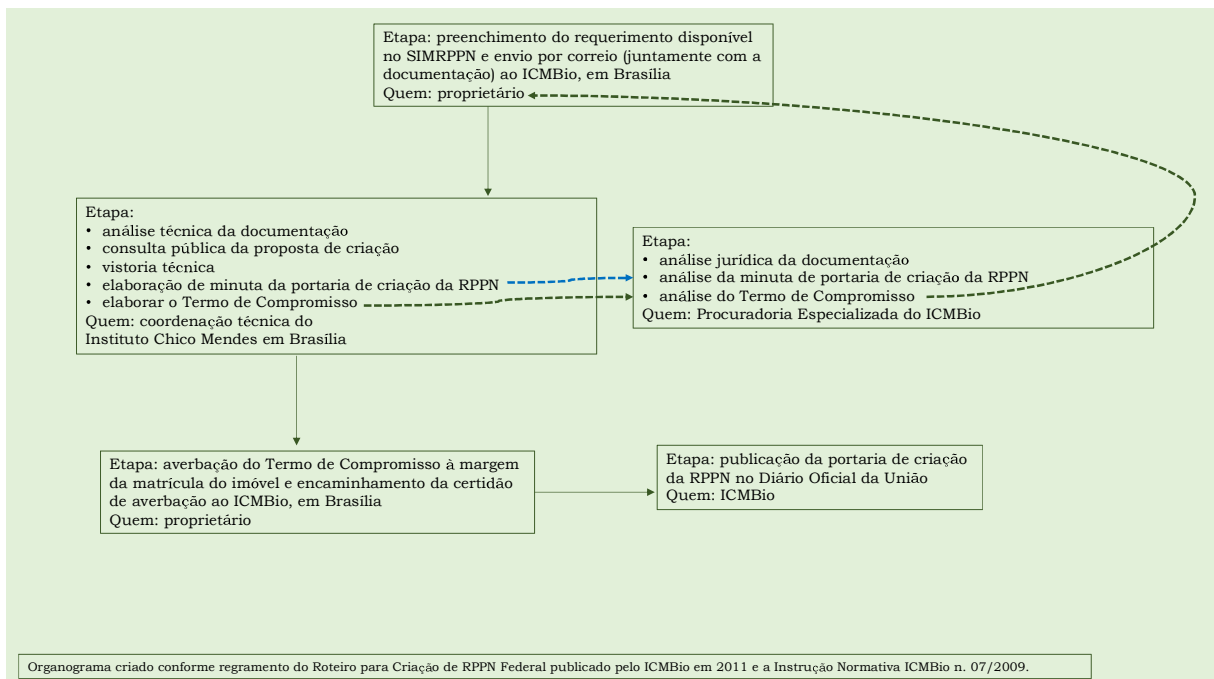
Etapa: preenchimento do requerimento disponível no SIMRPPN e envio por correio (juntamente com a documentação) ao ICMBio, em Brasília
Quem: proprietário

Etapa:
• análise técnica da documentação
• consulta pública da proposta de criação
• vistoria técnica
• elaboração de minuta da portaria de criação da RPPN
• elaborar o Termo de Compromisso
Quem: coordenação técnica do Instituto Chico Mendes em Brasília

Etapa:
• análise jurídica da documentação
• análise da minuta de portaria de criação da RPPN
• análise do Termo de Compromisso
Quem: Procuradoria Especializada do ICMBio

Etapa: averbação do Termo de Compromisso à margem da matrícula do imóvel e encaminhamento da certidão de averbação ao ICMBio, em Brasília
Quem: proprietário

Etapa: publicação da portaria de criação da RPPN no Diário Oficial da União
Quem: ICMBio

Organograma criado conforme regramento do Roteiro para Criação de RPPN Federal publicado pelo ICMBio em 2011 e a Instrução Normativa ICMBio n. 07/2009.